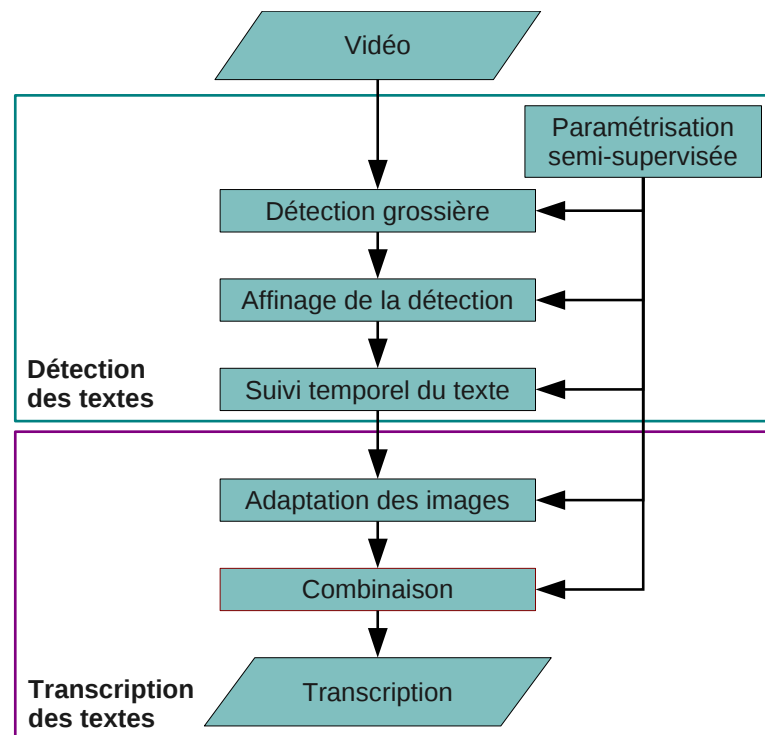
Vidéo

Paramétrisation semi-supervisée

Détection grossière

Affinage de la détection

Suivi temporel du texte

Détection des textes

Adaptation des images

Combinaison

Transcription

Transcription des textes